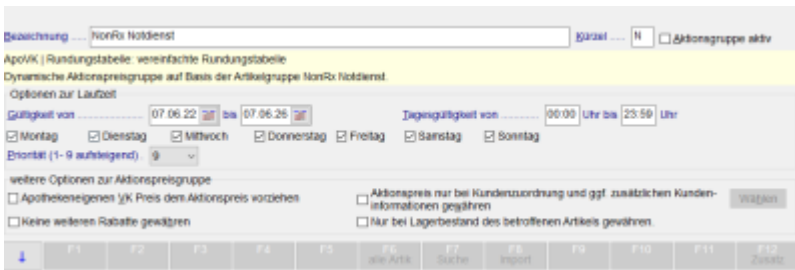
Bezeichnung ..... NonRx Notdienst

Kürzel ..... N

Aktionsgruppe aktiv

ApoVK | Rundungstabelle: vereinfachte Rundungstabelle

Dynamische Aktionspreisgruppe auf Basis der Artikelgruppe NonRx Notdienst.

Optionen zur Laufzeit

Gültigkeit von ..... 07.06.22 bis 07.06.26

Tagesgültigkeit von ..... 00:00 Uhr bis 23:59 Uhr

Montag Dienstag Mittwoch Donnerstag Freitag Samstag Sonntag

Priorität (1 - 9 aufsteigend) 9

weitere Optionen zur Aktionspreisgruppe

Apothekeneigenen VK Preis dem Aktionspreis vorziehen

Aktionspreis nur bei Kundenzuordnung und ggf. zusätzlichen Kundeninformationen gewähren

Wählen

Keine weiteren Rabatte gewähren

Nur bei Lagerbestand des betroffenen Artikels gewähren.

↓ F1 F2 F3 F4 F5 F6 alle Artk F7 Suche F8 Import F9 F10 F11 F12 Zusatz